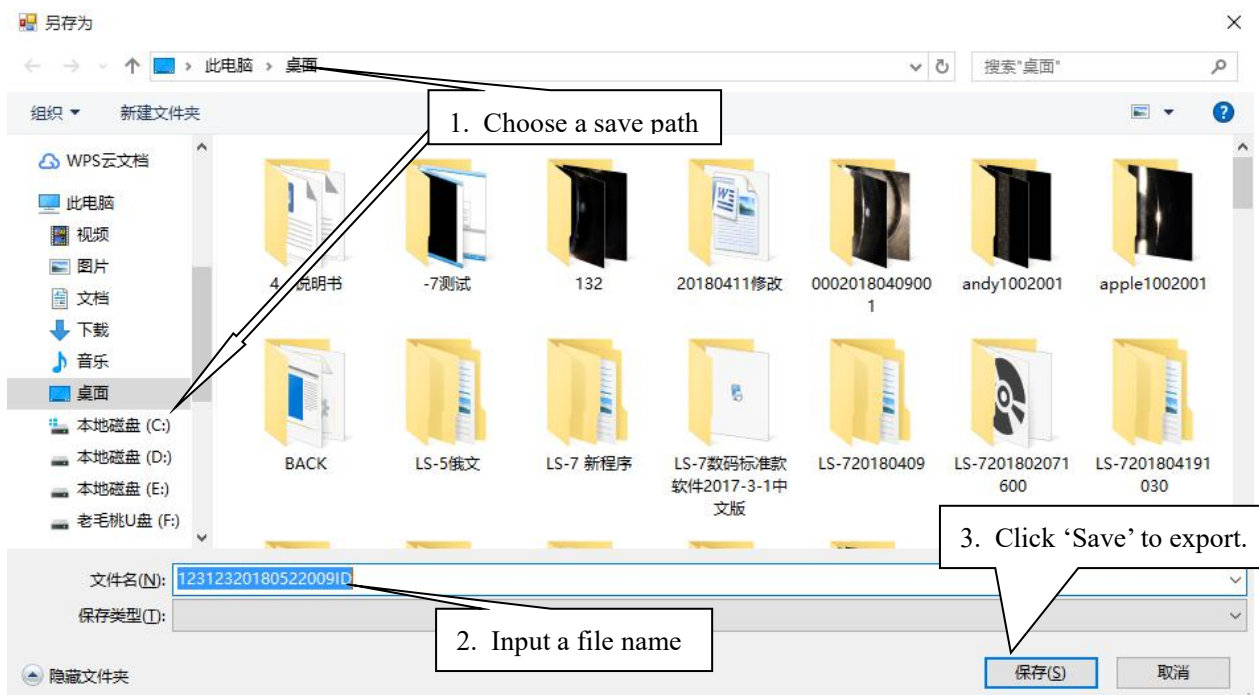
另存为

此电脑 › 桌面

搜索"桌面"

组织 ▾ 新建文件夹

1. Choose a save path

WPS云文档
此电脑
视频
图片
文档
下载
音乐
桌面
本地磁盘 (C:)
本地磁盘 (D:)
本地磁盘 (E:)
老毛桃U盘 (F:)

4 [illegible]说明书
-7测试
132
20180411修改
00020180409001
andy1002001
apple1002001
BACK
LS-5俄文
LS-7 新程序
LS-7数码标准款软件2017-3-1中文版
LS-720180409
LS-7201802071600
LS-7201804191030

3. Click 'Save' to export.

文件名(N): 12312320180522009ID
保存类型(T):

2. Input a file name

隐藏文件夹

保存(S)
取消